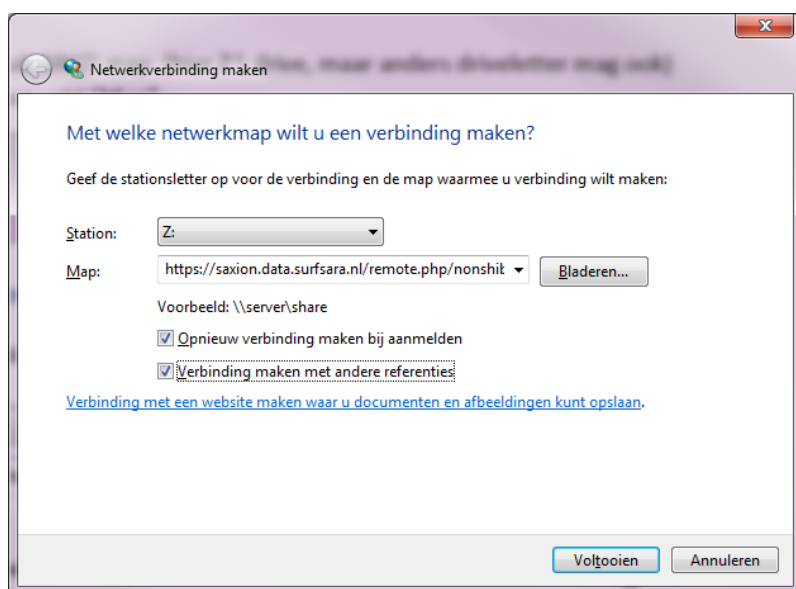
Netwerkverbinding maken

Met welke netwerkmap wilt u een verbinding maken?

Geef de stationsletter op voor de verbinding en de map waarmee u verbinding wilt maken:

Station: Z:

Map: https://saxion.data.surfsara.nl/remote.php/nonshib

Bladeren...

Voorbeeld: \\server\share

Opnieuw verbinding maken bij aanmelden

Verbinding maken met andere referenties

Verbinding met een website maken waar u documenten en afbeeldingen kunt opslaan.

Voltooien Annuleren